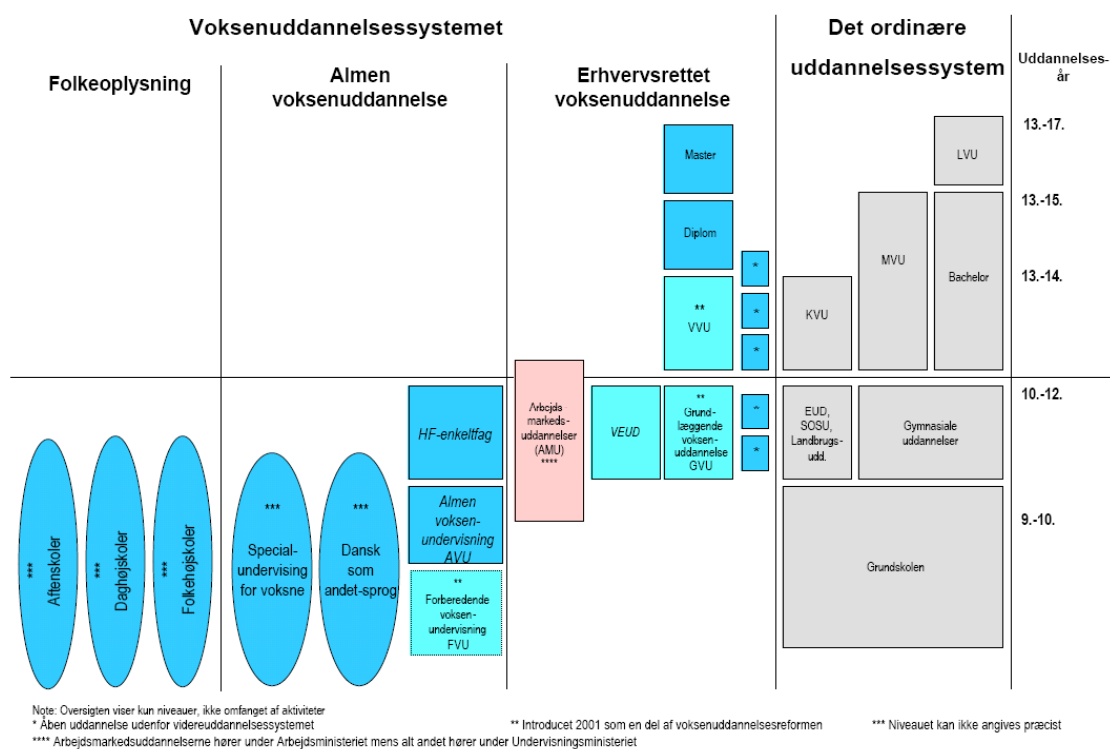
Voksenuddannelsessystemet

Det ordinære uddannelsessystem

Uddannelses-år

Folkeoplysning

Almen voksenuddannelse

Erhvervsrettet voksenuddannelse

13.-17.

13.-15.

13.-14.

10.-12.

9.-10.

Master

Diplom

** VVU

*

*

*

LVU

MVU

Bachelor

KVU

*** Aftenskoler

*** Daghøjskoler

*** Folkehøjskoler

*** Special-undervising for voksne

*** Dansk som andet-sprog

HF-enkeltfag

Almen voksen-undervisning AVU

** Forberedende voksen-undervisning FVU

Arbejdsmarkeds-uddannelser (AMU) ****

VEUD

** Grund-læggende voksen-uddannelse GVU

*

*

EUD, SOSU, Landbrugs-udd.

Gymnasiale uddannelser

Grundskolen

Note: Oversigten viser kun niveauer, ikke omfanget af aktiviteter
* Åben uddannelse udenfor videreuddannelsessystemet

** Introducet 2001 som en del af voksenuddannelsesreformen

*** Niveauet kan ikke angives præcist

**** Arbejdsmarkedsuddannelserne hører under Arbejdsministeriet mens alt andet hører under Undervisningsministeriet